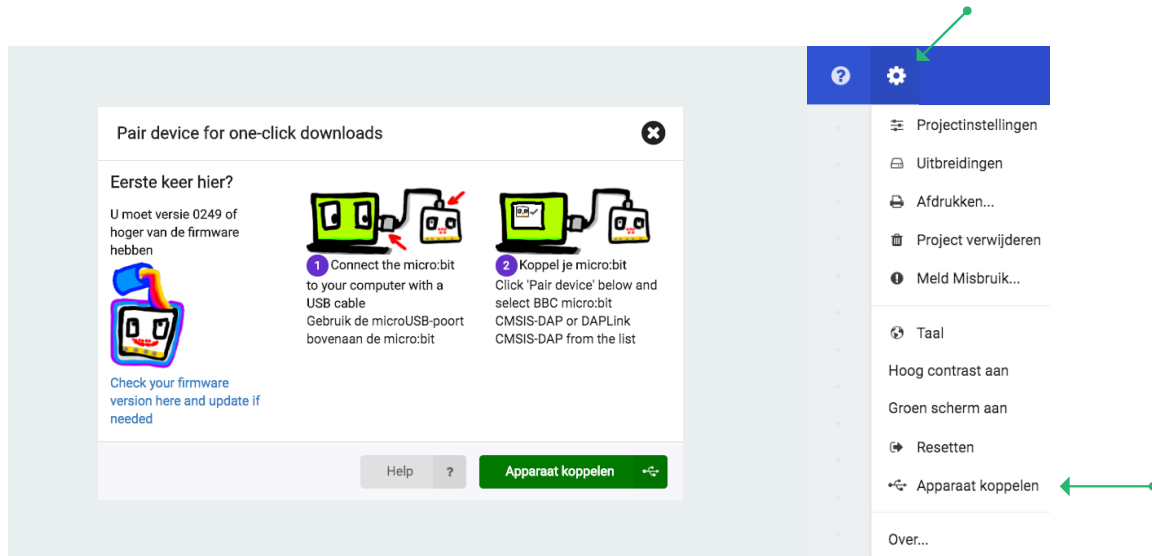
Pair device for one-click downloads

Eerste keer hier?

U moet versie 0249 of hoger van de firmware hebben

Check your firmware version here and update if needed

1 Connect the micro:bit to your computer with a USB cable
Gebruik de microUSB-poort bovenaan de micro:bit

2 Koppel je micro:bit
Click 'Pair device' below and select BBC micro:bit CMSIS-DAP or DAPLink CMSIS-DAP from the list

Help ?

Apparaat koppelen

Projectinstellingen
Uitbreidingen
Afdrukken...
Project verwijderen
Meld Misbruik...
Taal
Hoog contrast aan
Groen scherm aan
Resetten
Apparaat koppelen
Over...